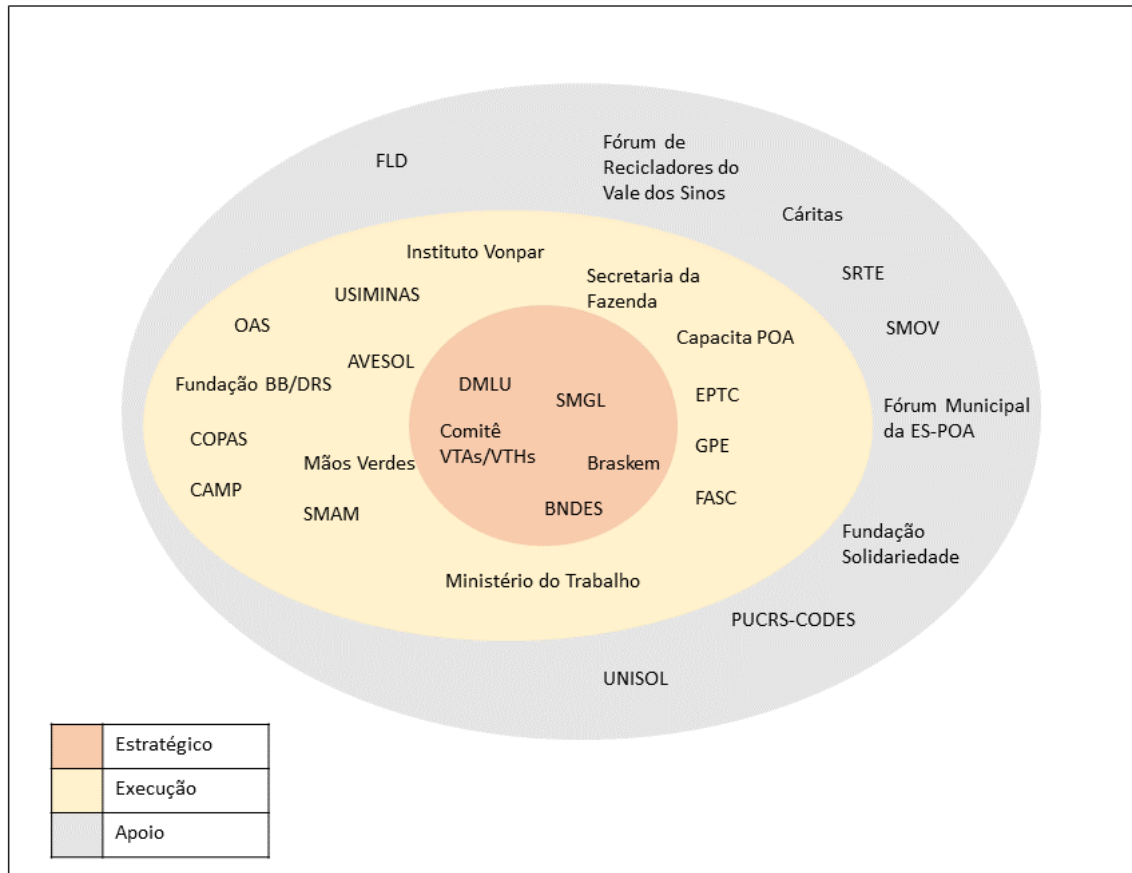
FLD

Fórum de Recicladores do Vale dos Sinos

Cáritas

SRTE

SMOV

Fórum Municipal da ES-POA

Fundação Solidariedade

PUCRS-CODES

UNISOL

Instituto Vonpar

Secretaria da Fazenda

USIMINAS

OAS

Capacita POA

AVESOL

Fundação BB/DRS

EPTC

COPAS

GPE

Mãos Verdes

CAMP

FASC

SMAM

Ministério do Trabalho

DMLU

SMGL

Comitê VTAs/VTHs

Braskem

BNDES

| | |
|---|---|
| | Estratégico |
| | Execução |
| | Apoio |